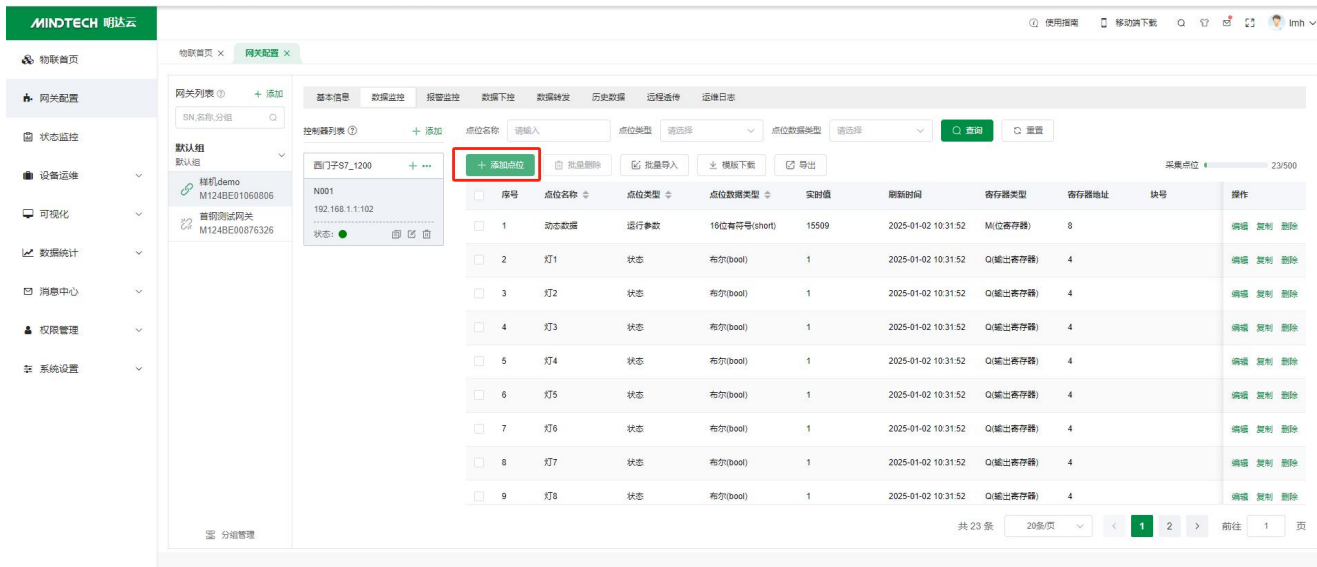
MINDTECH 明达云

使用指南 移动端下载 lmh

物联首页
网关配置
状态监控
设备运维
可视化
数据统计
消息中心
权限管理
系统设置

物联首页 × 网关配置 ×

网关列表 + 添加
SN,名称,分组
默认组
默认组
样机demo
M124BE01060806
普钢测试网关
M124BE00876326
分组管理

基本信息 数据监控 报警监控 数据下控 数据转发 历史数据 远程透传 运维日志

控制器列表 + 添加
西门子S7_1200
N001
192.168.1.1:102
状态:

点位名称 请输入 点位类型 请选择 点位数据类型 请选择 查询 重置

+ 添加点位 批量删除 批量导入 模版下载 导出
采集点位 23/500

| 序号 | 点位名称 | 点位类型 | 点位数据类型 | 实时值 | 刷新时间 | 寄存器类型 | 寄存器地址 | 块号 | 操作 |
|---|---|---|---|---|---|---|---|---|---|
| 1 | 动态数据 | 运行参数 | 16位有符号(short) | 15509 | 2025-01-02 10:31:52 | M(位寄存器) | 8 | | 编辑 复制 删除 |
| 2 | 灯1 | 状态 | 布尔(bool) | 1 | 2025-01-02 10:31:52 | Q(输出寄存器) | 4 | | 编辑 复制 删除 |
| 3 | 灯2 | 状态 | 布尔(bool) | 1 | 2025-01-02 10:31:52 | Q(输出寄存器) | 4 | | 编辑 复制 删除 |
| 4 | 灯3 | 状态 | 布尔(bool) | 1 | 2025-01-02 10:31:52 | Q(输出寄存器) | 4 | | 编辑 复制 删除 |
| 5 | 灯4 | 状态 | 布尔(bool) | 1 | 2025-01-02 10:31:52 | Q(输出寄存器) | 4 | | 编辑 复制 删除 |
| 6 | 灯5 | 状态 | 布尔(bool) | 1 | 2025-01-02 10:31:52 | Q(输出寄存器) | 4 | | 编辑 复制 删除 |
| 7 | 灯6 | 状态 | 布尔(bool) | 1 | 2025-01-02 10:31:52 | Q(输出寄存器) | 4 | | 编辑 复制 删除 |
| 8 | 灯7 | 状态 | 布尔(bool) | 1 | 2025-01-02 10:31:52 | Q(输出寄存器) | 4 | | 编辑 复制 删除 |
| 9 | 灯8 | 状态 | 布尔(bool) | 1 | 2025-01-02 10:31:52 | Q(输出寄存器) | 4 | | 编辑 复制 删除 |

共 23 条 20条/页 1 2 前往 1 页